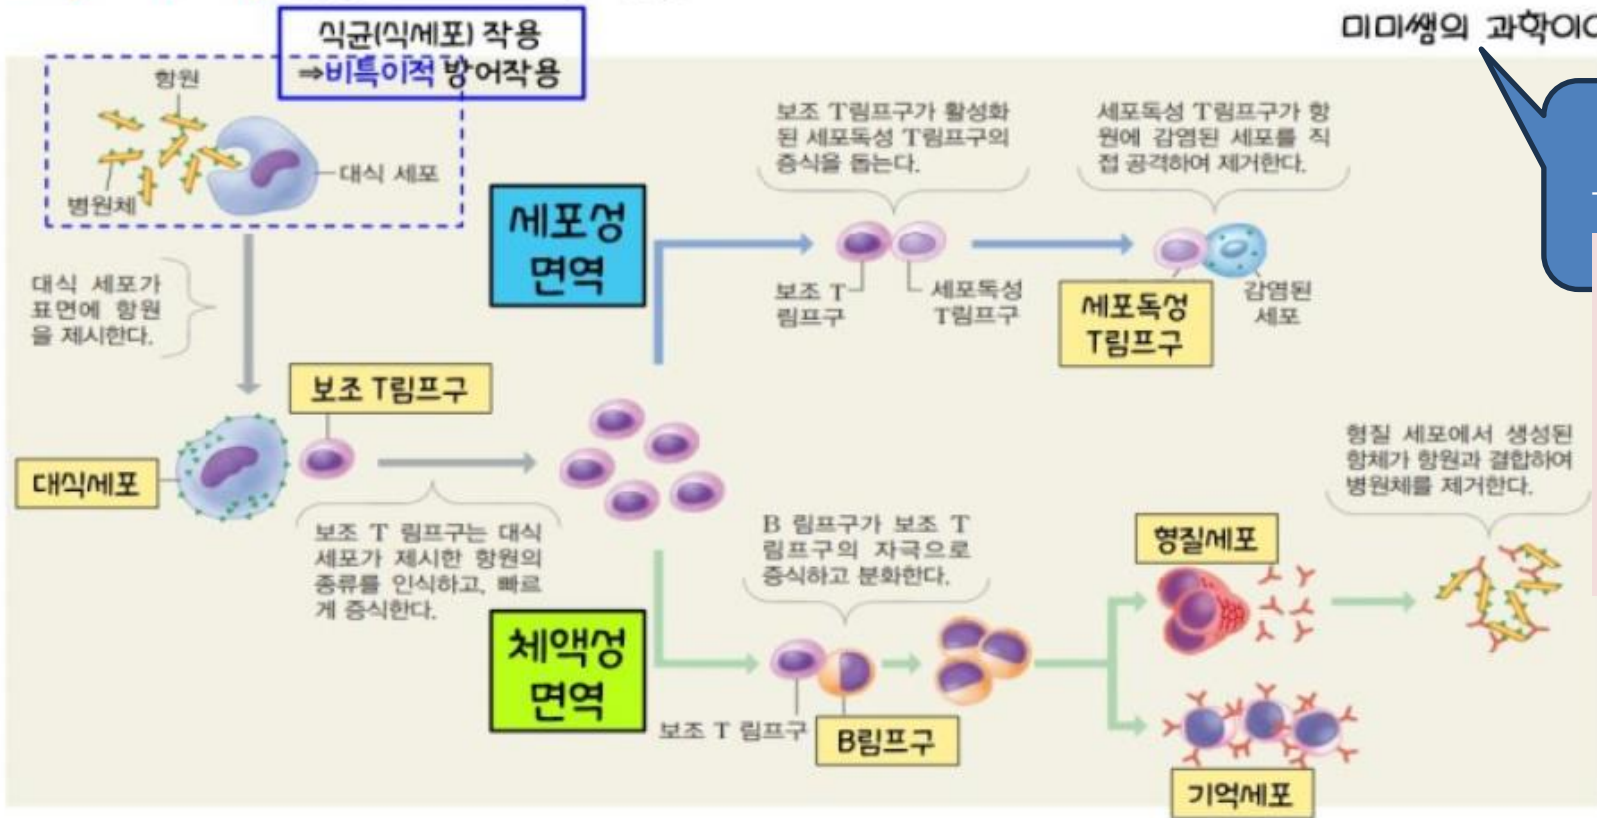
미미쌤의 과학이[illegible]

식균(식세포) 작용
⇒비특이적 방어작용

항원
대식 세포
병원체

대식 세포가 표면에 항원을 제시한다.

대식세포

보조 T림프구

보조 T 림프구는 대식 세포가 제시한 항원의 종류를 인식하고, 빠르게 증식한다.

세포성 면역

보조 T림프구가 활성화된 세포독성 T림프구의 증식을 돕는다.

보조 T 림프구
세포독성 T림프구

세포독성 T림프구가 항원에 감염된 세포를 직접 공격하여 제거한다.

세포독성 T림프구
감염된 세포

체액성 면역

B 림프구가 보조 T 림프구의 자극으로 증식하고 분화한다.

보조 T 림프구
B림프구

형질세포

형질 세포에서 생성된 항체가 항원과 결합하여 병원체를 제거한다.

기억세포